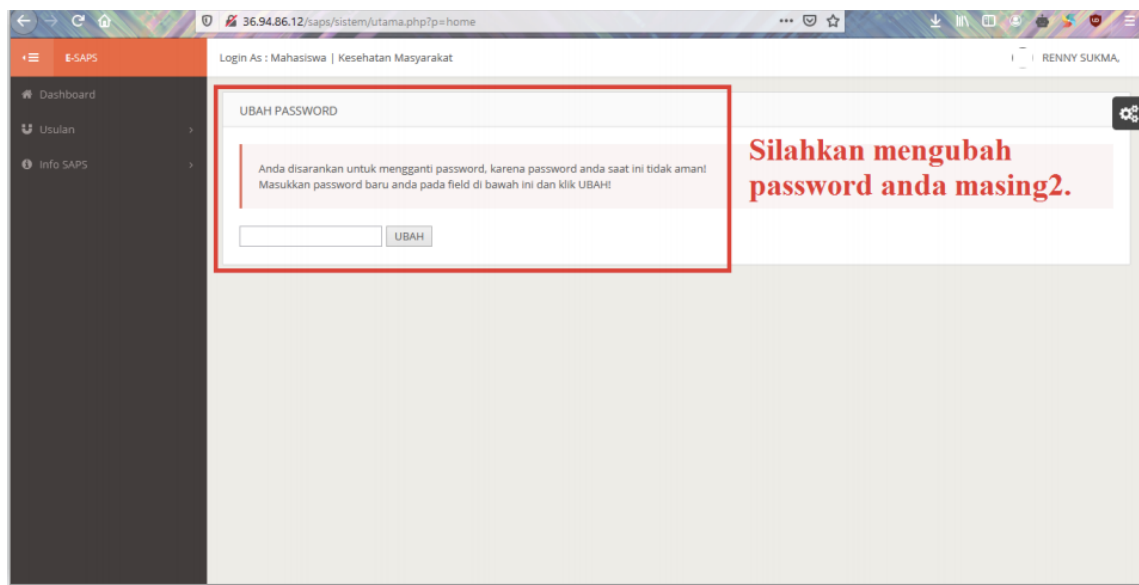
36.94.86.12/saps/sistem/utama.php?p=home

E-SAPS

Login As : Mahasiswa | Kesehatan Masyarakat

RENNY SUKMA,

Dashboard

Usulan

Info SAPS

UBAH PASSWORD

Anda disarankan untuk mengganti password, karena password anda saat ini tidak aman! Masukkan password baru anda pada field di bawah ini dan klik UBAH!

UBAH

Silahkan mengubah password anda masing2.